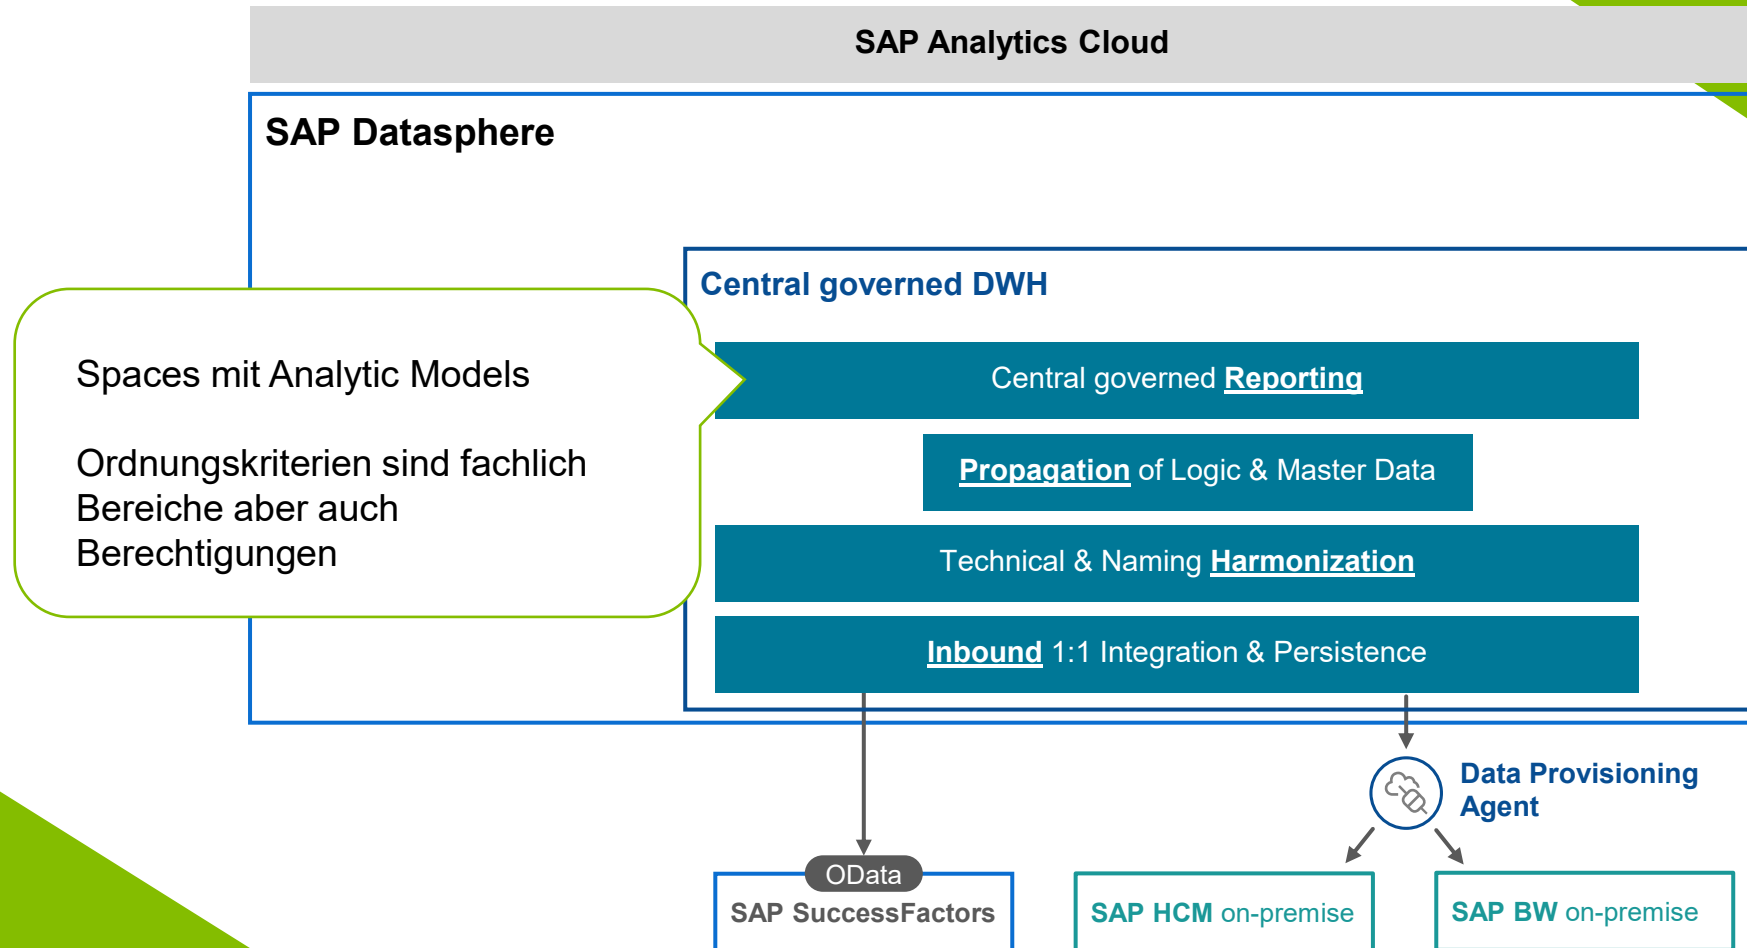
SAP Analytics Cloud

SAP Datasphere

Central governed DWH

Spaces mit Analytic Models

Ordnungskriterien sind fachlich Bereiche aber auch Berechtigungen

Central governed Reporting

Propagation of Logic & Master Data

Technical & Naming Harmonization

Inbound 1:1 Integration & Persistence

Data Provisioning Agent

OData

SAP SuccessFactors

SAP HCM on-premise

SAP BW on-premise